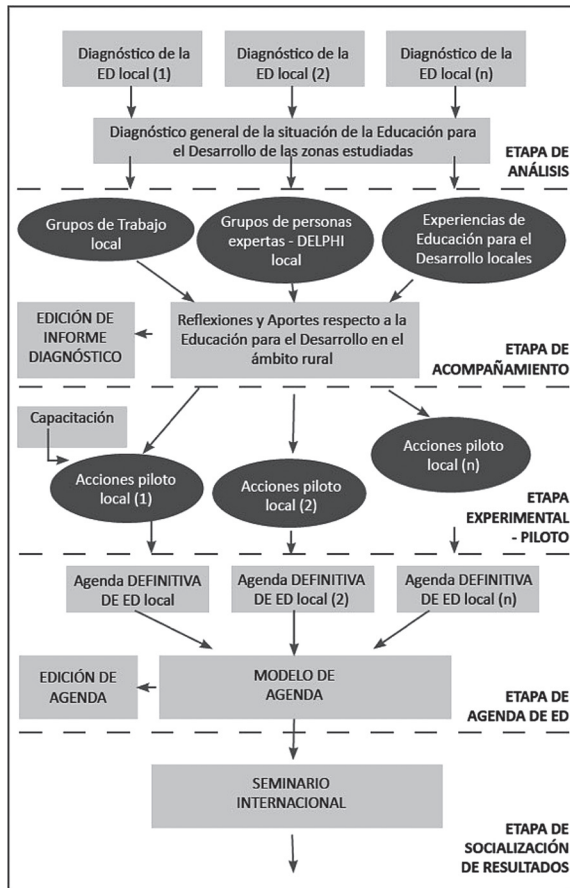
Diagnóstico de la ED local (1)

Diagnóstico de la ED local (2)

Diagnóstico de la ED local (n)

Diagnóstico general de la situación de la Educación para el Desarrollo de las zonas estudiadas

ETAPA DE ANÁLISIS

Grupos de Trabajo local

Grupos de personas expertas - DELPHI local

Experiencias de Educación para el Desarrollo locales

EDICIÓN DE INFORME DIAGNÓSTICO

Reflexiones y Aportes respecto a la Educación para el Desarrollo en el ámbito rural

ETAPA DE ACOMPAÑAMIENTO

Capacitación

Acciones piloto local (1)

Acciones piloto local (2)

Acciones piloto local (n)

ETAPA EXPERIMENTAL - PILOTO

Agenda DEFINITIVA DE ED local

Agenda DEFINITIVA DE ED local (2)

Agenda DEFINITIVA DE ED local (n)

EDICIÓN DE AGENDA

MODELO DE AGENDA

ETAPA DE AGENDA DE ED

SEMINARIO INTERNACIONAL

ETAPA DE SOCIALIZACIÓN DE RESULTADOS